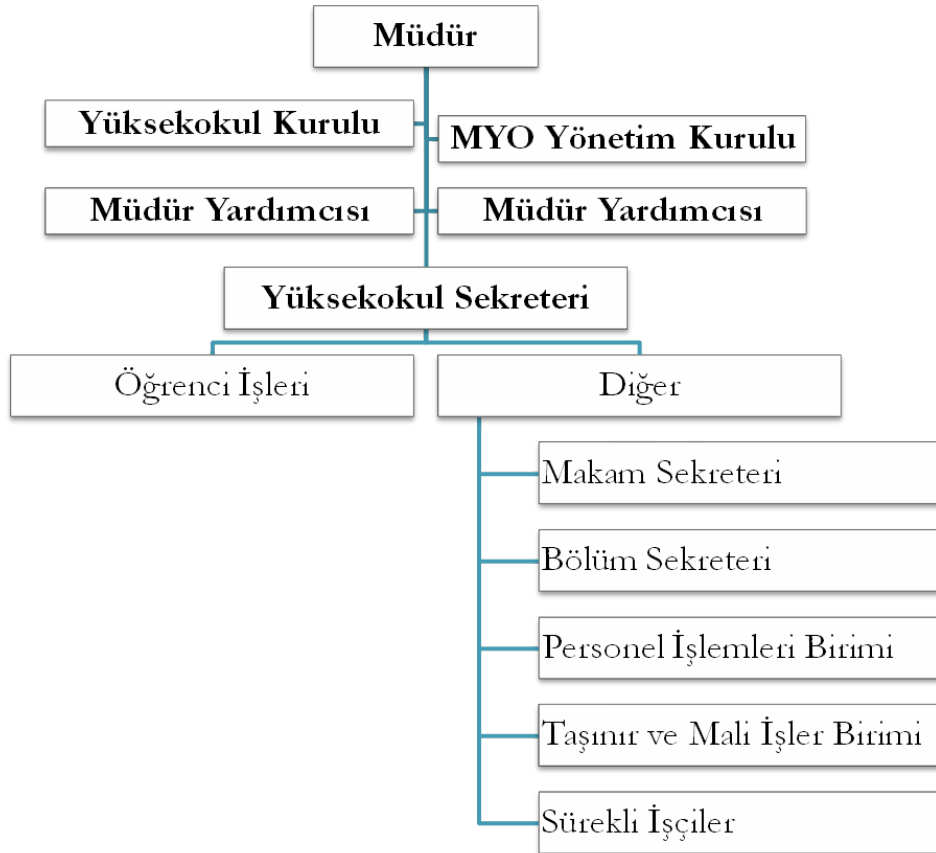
Müdür

Yüksekokul Kurulu

MYO Yönetim Kurulu

Müdür Yardımcısı

Müdür Yardımcısı

Yüksekokul Sekreteri

Öğrenci İşleri

Diğer

Makam Sekreteri

Bölüm Sekreteri

Personel İşlemleri Birimi

Taşınır ve Mali İşler Birimi

Sürekli İşçiler